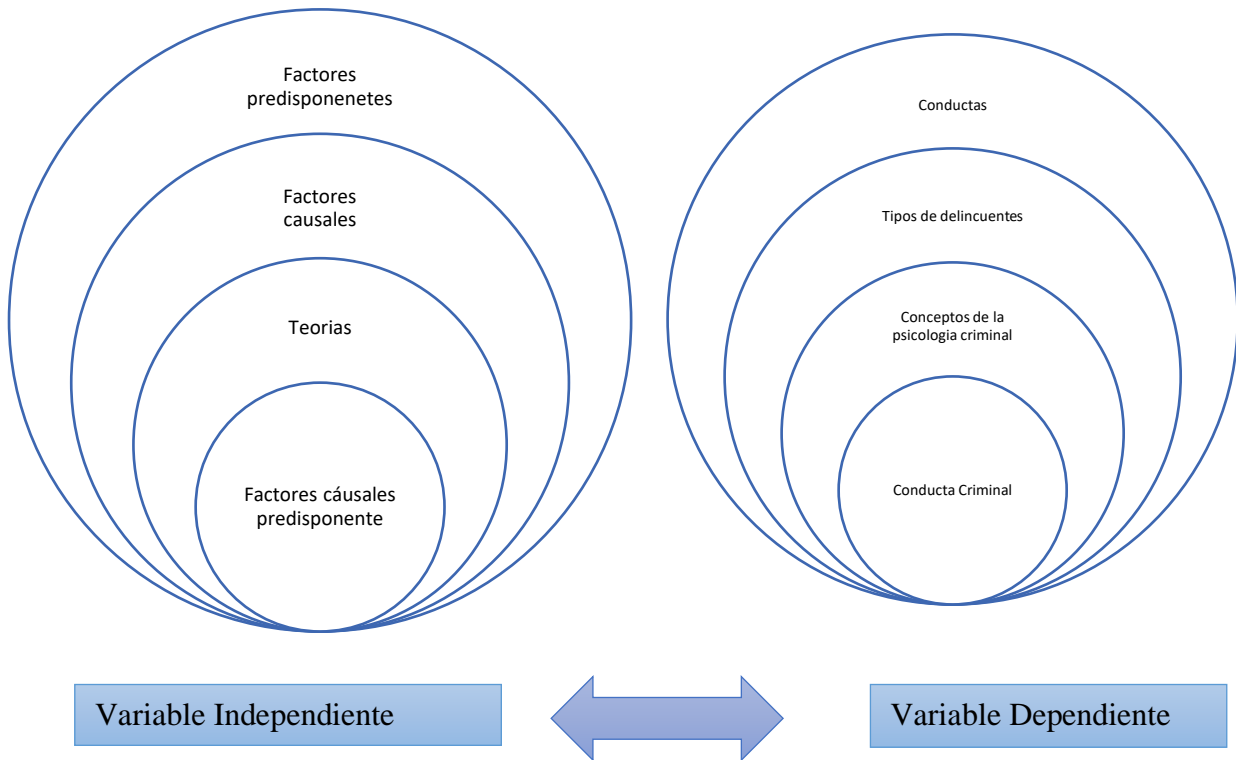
Factores predisponenetes

Factores causales

Teorias

Factores cáusales predisponente

Conductas

Tipos de delincuentes

Conceptos de la psicologia criminal

Conducta Criminal

Variable Independiente

Variable Dependiente